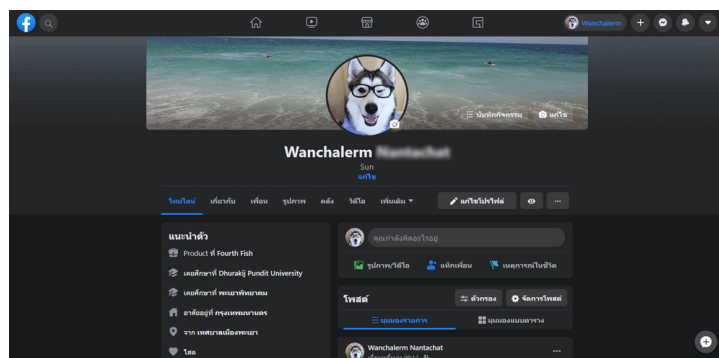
Wanchalerm

บันทึกกิจกรรม

แก้ไข

Wanchalerm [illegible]

Sun

แก้ไข

ไทม์ไลน์ เกี่ยวกับ เพื่อน รูปภาพ คลัง วิดีโอ เพิ่มเติม ▾

แก้ไขโปรไฟล์

...

แนะนำตัว

Product ที่ Fourth Fish

เคยศึกษาที่ Dhurakij Pundit University

เคยศึกษาที่ พะเยาพิทยาคม

อาศัยอยู่ที่ กรุงเทพมหานคร

จาก เทศบาลเมืองพะเยา

โสด

คุณกำลังคิดอะไรอยู่

รูปภาพ/วิดีโอ

แท็กเพื่อน

เหตุการณ์ในชีวิต

โพสต์

ตัวกรอง

จัดการโพสต์

มุมมองรายการ

มุมมองแบบตาราง

Wanchalerm Nantachat

...